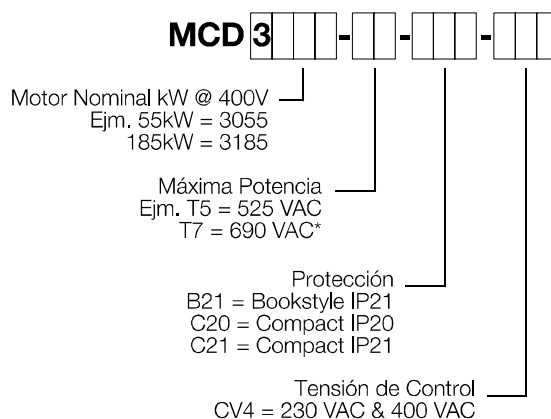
MCD 3 - - -

Motor Nominal kW @ 400V
Ejm. 55kW = 3055
185kW = 3185

Máxima Potencia
Ejm. T5 = 525 VAC
T7 = 690 VAC*

Protección
B21 = Bookstyle IP21
C20 = Compact IP20
C21 = Compact IP21

Tensión de Control
CV4 = 230 VAC & 400 VAC